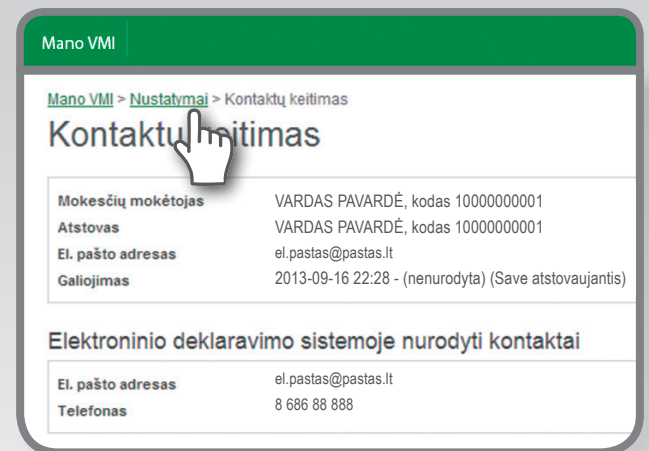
Mano VMI

Mano VMI > Nustatymai > Kontaktų keitimas

Kontaktų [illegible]itimas

| | |
|---|---|
| Mokesčių mokėtojas | VARDAS PAVARDĖ, kodas 10000000001 |
| Atstovas | VARDAS PAVARDĖ, kodas 10000000001 |
| El. pašto adresas | el.pastas@pastas.lt |
| Galiojimas | 2013-09-16 22:28 - (nenurodyta) (Save atstovaujantis) |

Elektroninio deklaravimo sistemoje nurodyti kontaktai

| | |
|---|---|
| El. pašto adresas | el.pastas@pastas.lt |
| Telefonas | 8 686 88 888 |